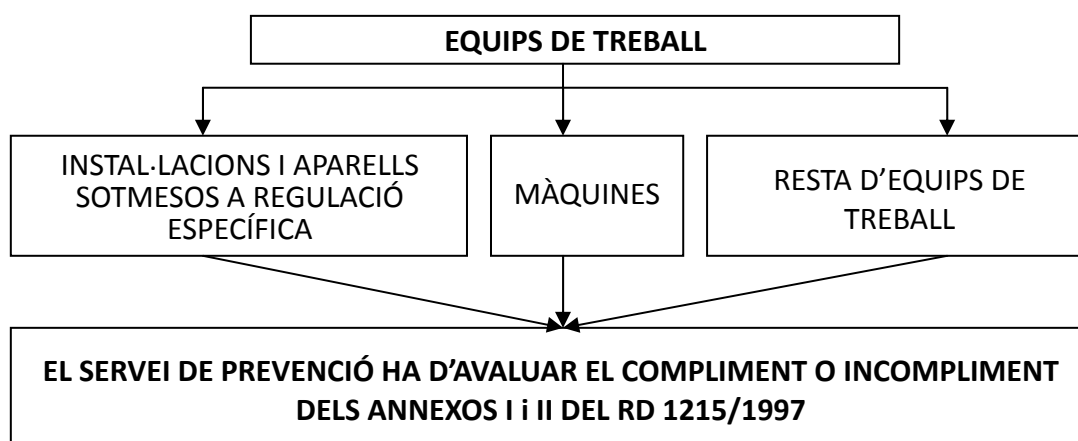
EQUIPS DE TREBALL

INSTAL·LACIONS I APARELLS SOTMESOS A REGULACIÓ ESPECÍFICA

MÀQUINES

RESTA D'EQUIPS DE TREBALL

EL SERVEI DE PREVENCIÓ HA D'AVALUAR EL COMPLIMENT O INCOMPLIMENT DELS ANNEXOS I i II DEL RD 1215/1997